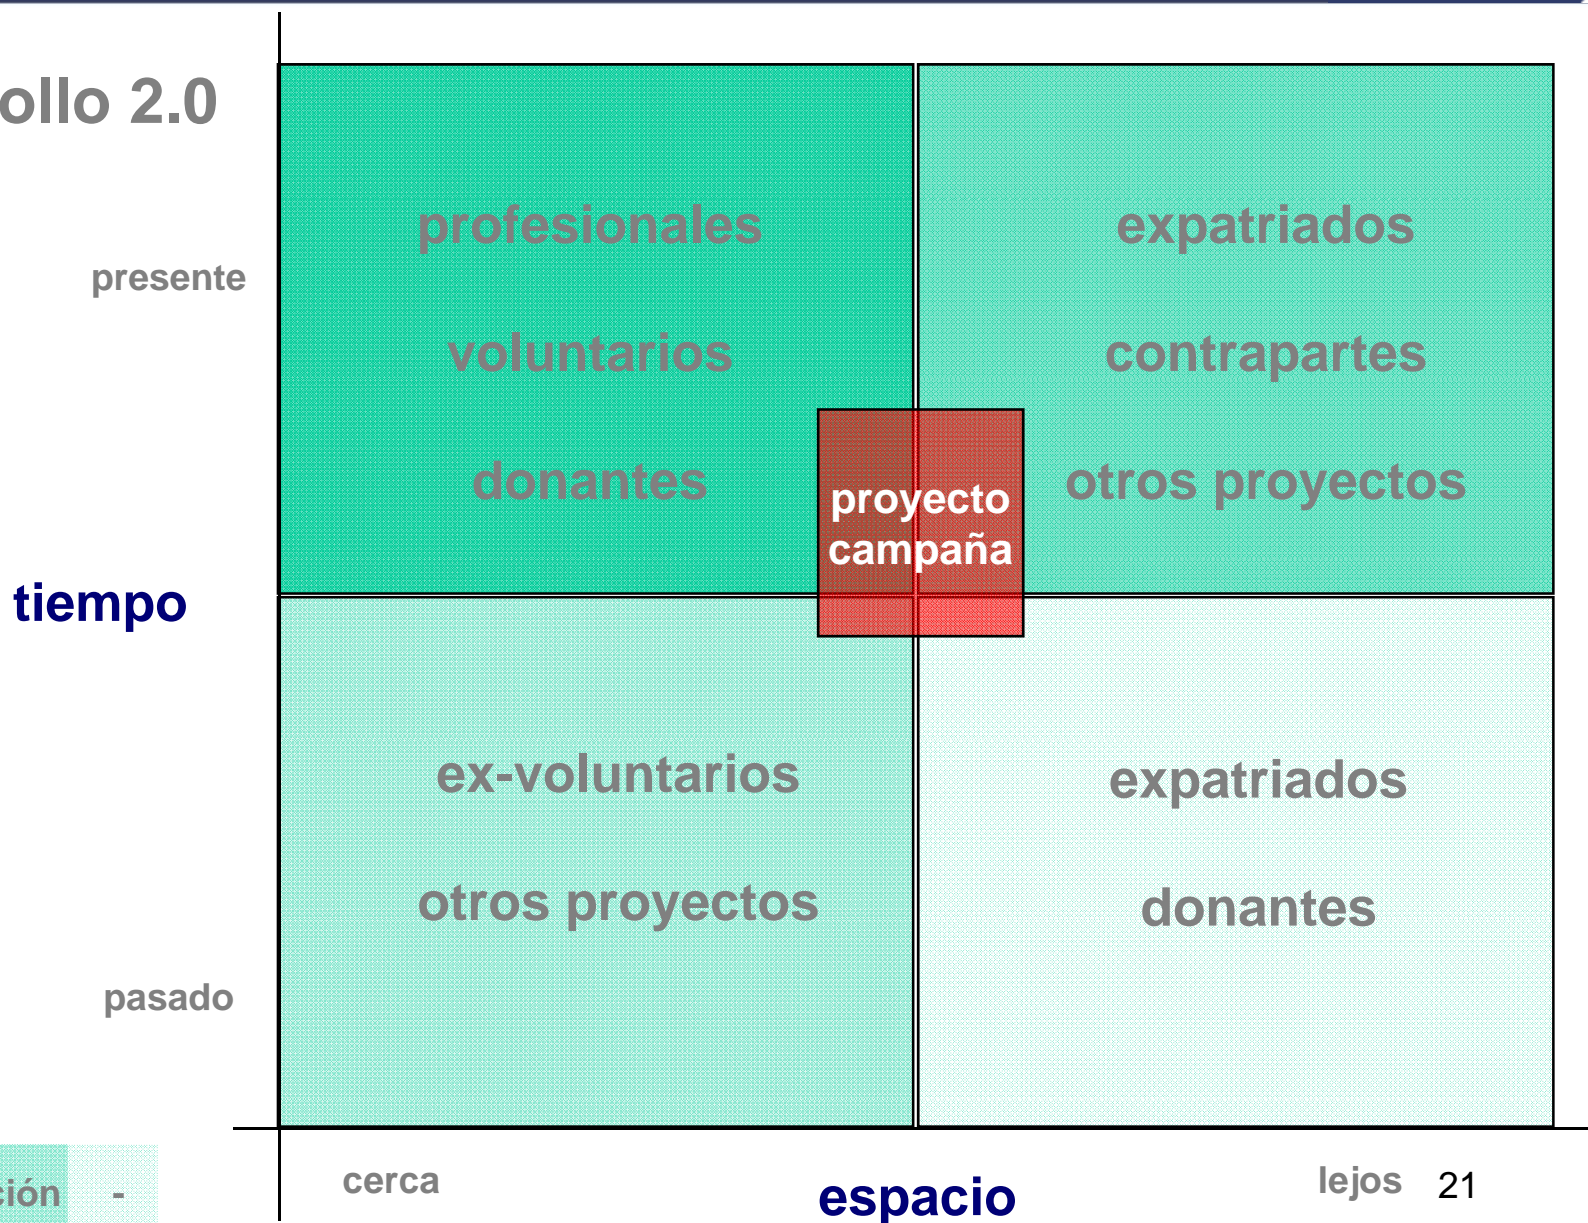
ollo 2.0

presente

tiempo

pasado

profesionales

voluntarios

donantes

expatriados

contrapartes

otros proyectos

proyecto campaña

ex-voluntarios

otros proyectos

expatriados

donantes

ción -

cerca

espacio

lejos

21